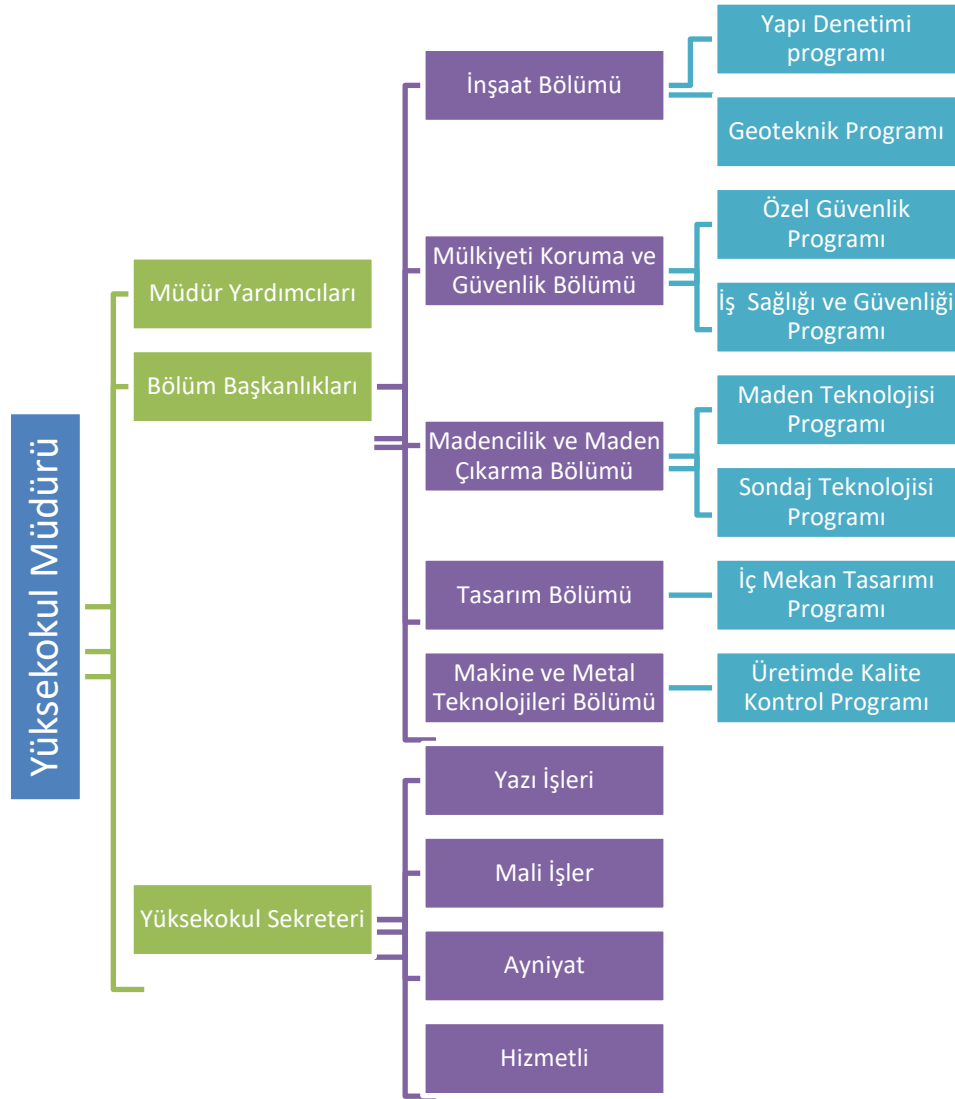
Yüksekokul Müdürü

Müdür Yardımcıları

Bölüm Başkanlıkları

Yüksekokul Sekreteri

İnşaat Bölümü

Yapı Denetimi programı

Geoteknik Programı

Mülkiyeti Koruma ve Güvenlik Bölümü

Özel Güvenlik Programı

İş Sağlığı ve Güvenliği Programı

Madencilik ve Maden Çıkarma Bölümü

Maden Teknolojisi Programı

Sondaj Teknolojisi Programı

Tasarım Bölümü

İç Mekan Tasarımı Programı

Makine ve Metal Teknolojileri Bölümü

Üretimde Kalite Kontrol Programı

Yazı İşleri

Mali İşler

Ayniyat

Hizmetli